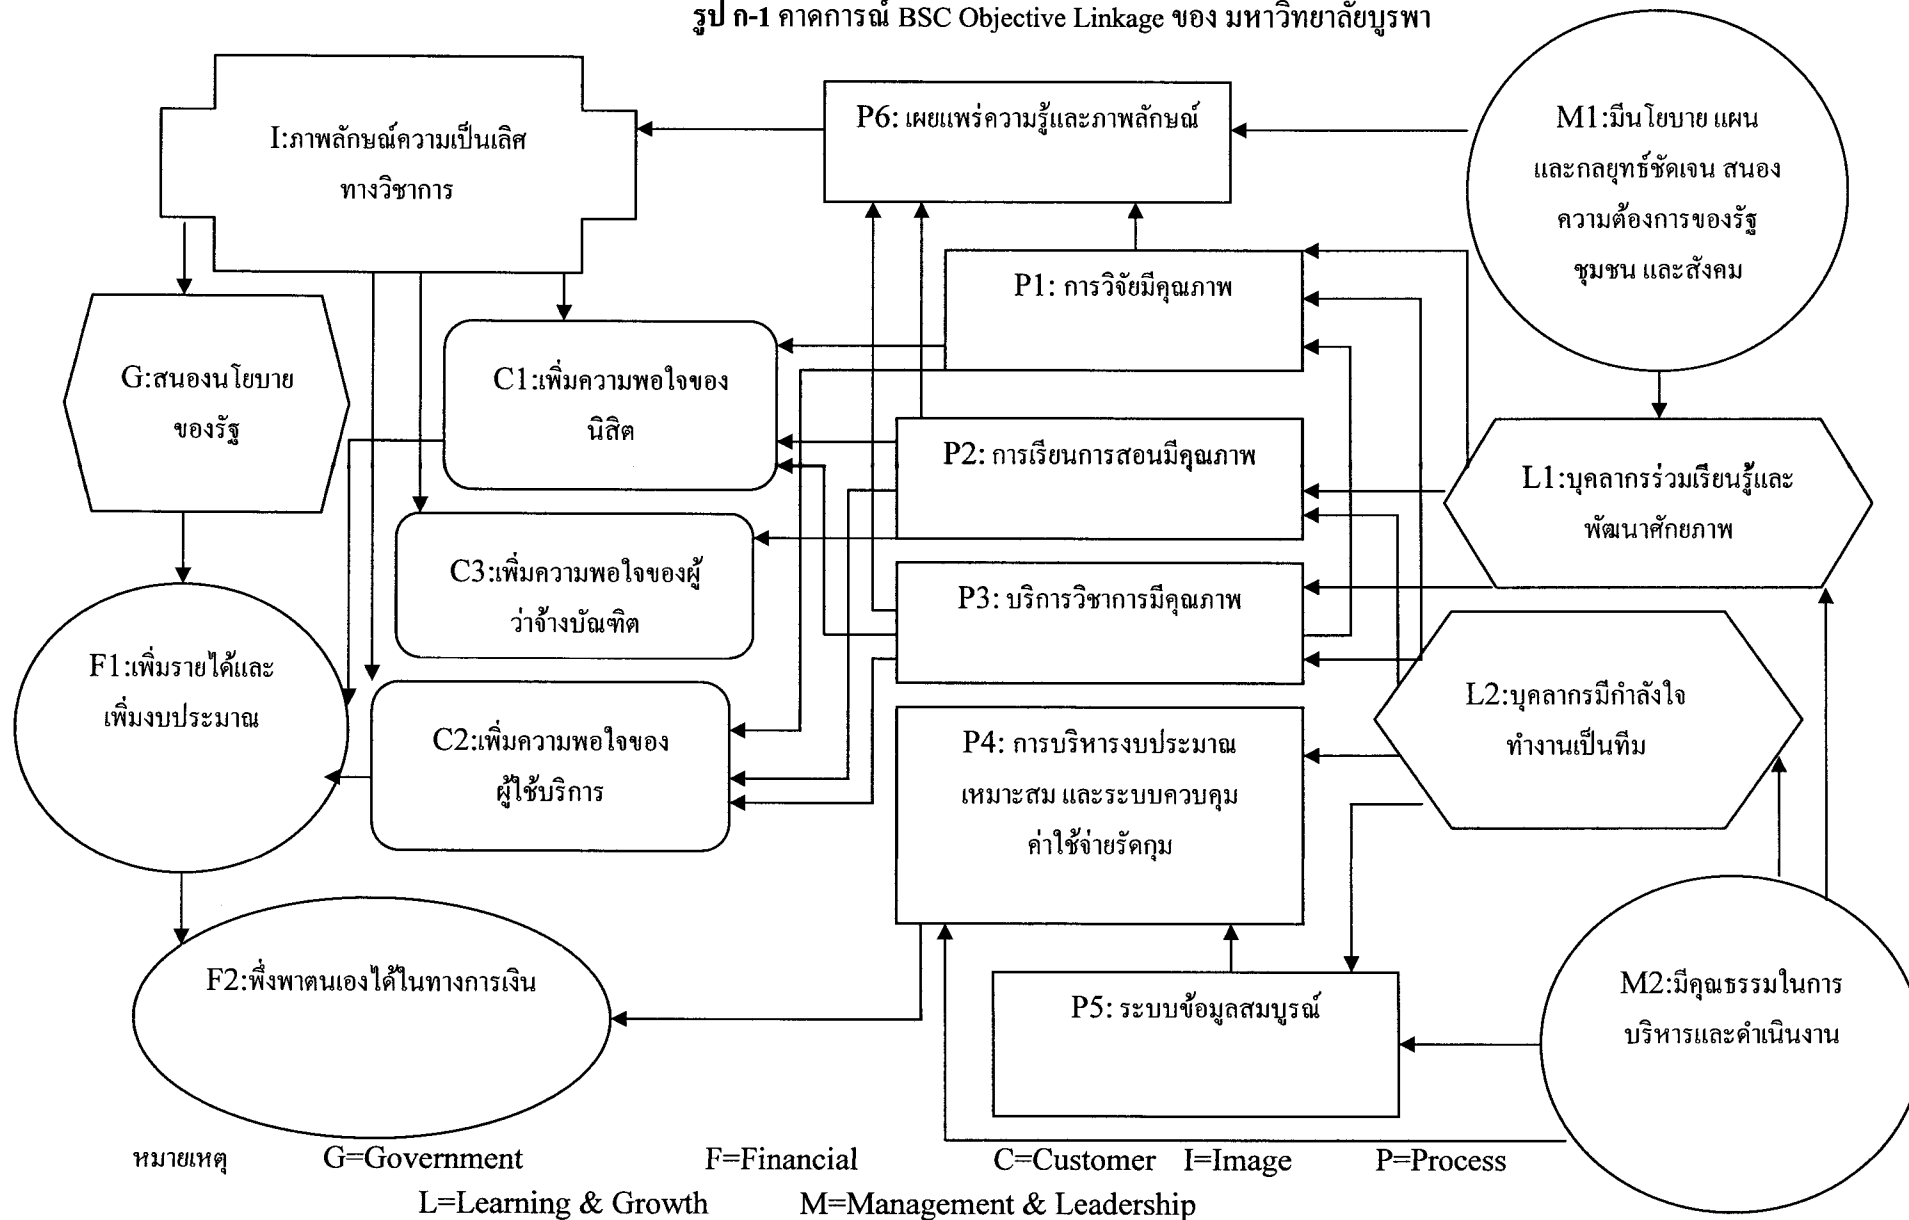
รูป ก-1 คาดการณ์ BSC Objective Linkage ของ มหาวิทยาลัยบูรพา

I:ภาพลักษณ์ความเป็นเลิศทางวิชาการ

P6: เผยแพร่ความรู้และภาพลักษณ์

M1:มีนโยบาย แผน และกลยุทธ์ชัดเจน สนองความต้องการของรัฐ ชุมชน และสังคม

G:สนองนโยบายของรัฐ

C1:เพิ่มความพอใจของนิสิต

P1: การวิจัยมีคุณภาพ

P2: การเรียนการสอนมีคุณภาพ

L1:บุคลากรร่วมเรียนรู้และพัฒนาศักยภาพ

C3:เพิ่มความพอใจของผู้ว่าจ้างบัณฑิต

P3: บริการวิชาการมีคุณภาพ

F1:เพิ่มรายได้และเพิ่มงบประมาณ

L2:บุคลากรมีกำลังใจทำงานเป็นทีม

C2:เพิ่มความพอใจของผู้ใช้บริการ

P4: การบริหารงบประมาณเหมาะสม และระบบควบคุมค่าใช้จ่ายรัดกุม

F2:พึ่งพาตนเองได้ในทางการเงิน

P5: ระบบข้อมูลสมบูรณ์

M2:มีคุณธรรมในการบริหารและดำเนินงาน

หมายเหตุ G=Government F=Financial C=Customer I=Image P=Process
L=Learning & Growth M=Management & Leadership